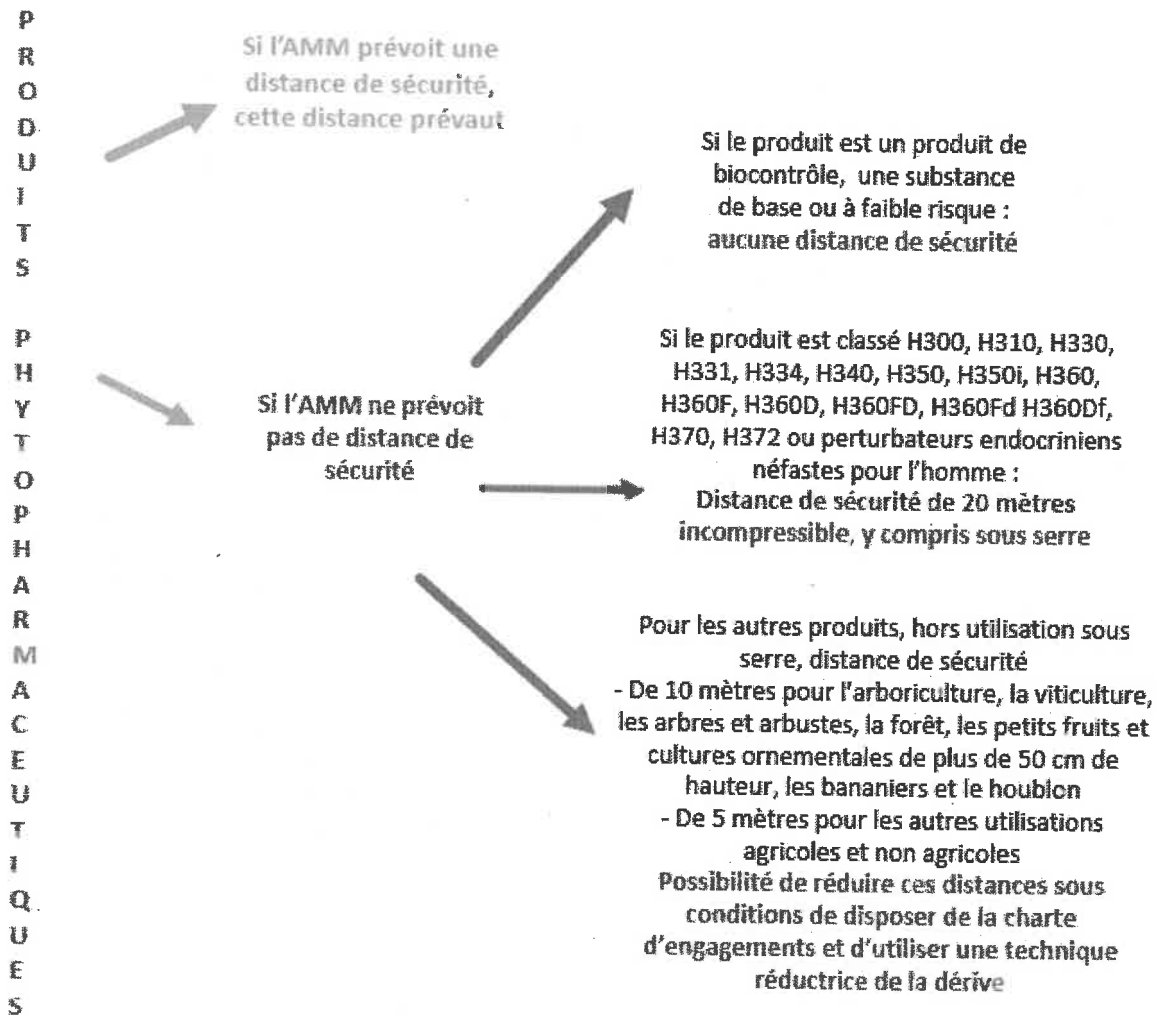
P
R
O
D
U
I
T
S

P
H
Y
T
O
P
H
A
R
M
A
C
E
U
T
I
Q
U
E
S

Si l'AMM prévoit une distance de sécurité, cette distance prévaut

Si l'AMM ne prévoit pas de distance de sécurité

Si le produit est un produit de biocontrôle, une substance de base ou à faible risque : aucune distance de sécurité

Si le produit est classé H300, H310, H330, H331, H334, H340, H350, H350i, H360, H360F, H360D, H360FD, H360Fd H360Df, H370, H372 ou perturbateurs endocriniens néfastes pour l'homme : Distance de sécurité de 20 mètres incompressible, y compris sous serre

Pour les autres produits, hors utilisation sous serre, distance de sécurité
- De 10 mètres pour l'arboriculture, la viticulture, les arbres et arbustes, la forêt, les petits fruits et cultures ornementales de plus de 50 cm de hauteur, les bananiers et le houblon
- De 5 mètres pour les autres utilisations agricoles et non agricoles
Possibilité de réduire ces distances sous conditions de disposer de la charte d'engagements et d'utiliser une technique réductrice de la dérive